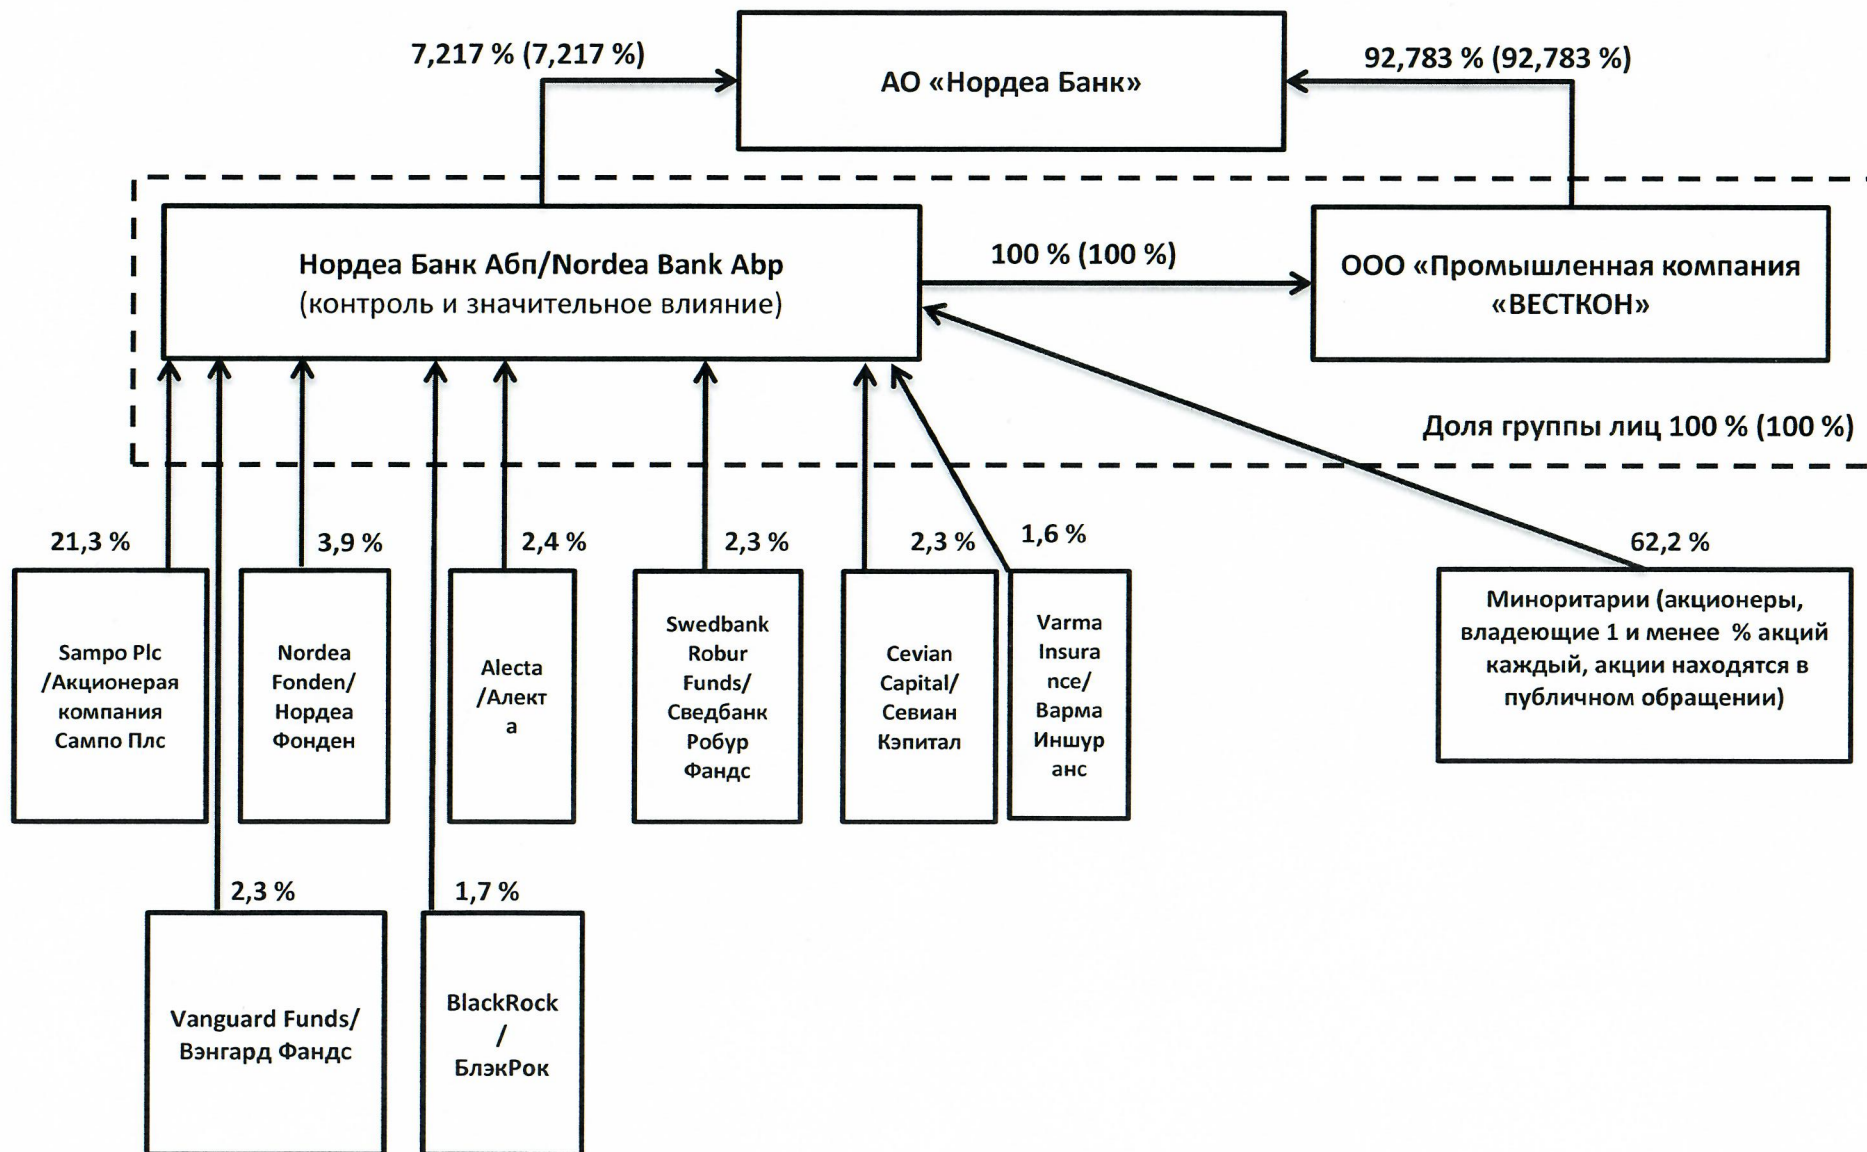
7,217 % (7,217 %)

АО «Нордеа Банк»

92,783 % (92,783 %)

Нордеа Банк Абп/Nordea Bank Abp
(контроль и значительное влияние)

100 % (100 %)

ООО «Промышленная компания «ВЕСТКОН»

Доля группы лиц 100 % (100 %)

21,3 %

3,9 %

2,4 %

2,3 %

2,3 %

1,6 %

62,2 %

Sampo Plc /Акционерая компания Сампо Плс

Nordea Fonden/ Нордеа Фонден

Alecta /Алекта

Swedbank Robur Funds/ Сведбанк Робур Фандс

Cevian Capital/ Севиан Кэпитал

Varma Insurance/ Варма Иншуранс

Миноритарии (акционеры, владеющие 1 и менее % акций каждый, акции находятся в публичном обращении)

2,3 %

1,7 %

Vanguard Funds/ Вэнгард Фандс

BlackRock / БлэкРок